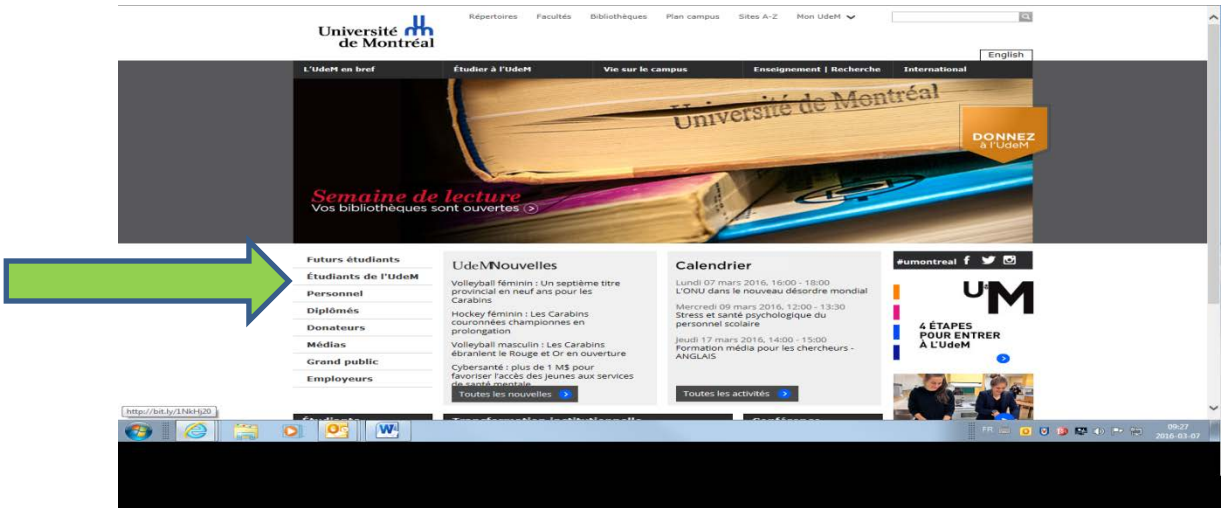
Université de Montréal

Répertoires Facultés Bibliothèques Plan campus Sites A-Z Mon UdeM

English

L'UdeM en bref Étudier à l'UdeM Vie sur le campus Enseignement | Recherche International

Université de Montréal

DONNEZ à l'UdeM

Semaine de lecture
Vos bibliothèques sont ouvertes

Futurs étudiants
Étudiants de l'UdeM
Personnel
Diplômés
Donateurs
Médias
Grand public
Employeurs

UdeMNouvelles

Volleyball féminin : Un septième titre provincial en neuf ans pour les Carabins

Hockey féminin : Les Carabins couronnées championnes en prolongation

Volleyball masculin : Les Carabins ébranlent le Rouge et Or en ouverture

Cybersanté : plus de 1 M$ pour favoriser l'accès des jeunes aux services de santé mentale

Toutes les nouvelles

Calendrier

Lundi 07 mars 2016, 16:00 - 18:00
L'ONU dans le nouveau désordre mondial

Mercredi 09 mars 2016, 12:00 - 13:30
Stress et santé psychologique du personnel scolaire

Jeudi 17 mars 2016, 14:00 - 15:00
Formation média pour les chercheurs - ANGLAIS

Toutes les activités

#umontreal

UdeM

4 ÉTAPES POUR ENTRER À L'UdeM

http://bit.ly/1NkHj20

Étudiants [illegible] Transformation institutionnelle Conférence

FR 09:27 2016-03-07